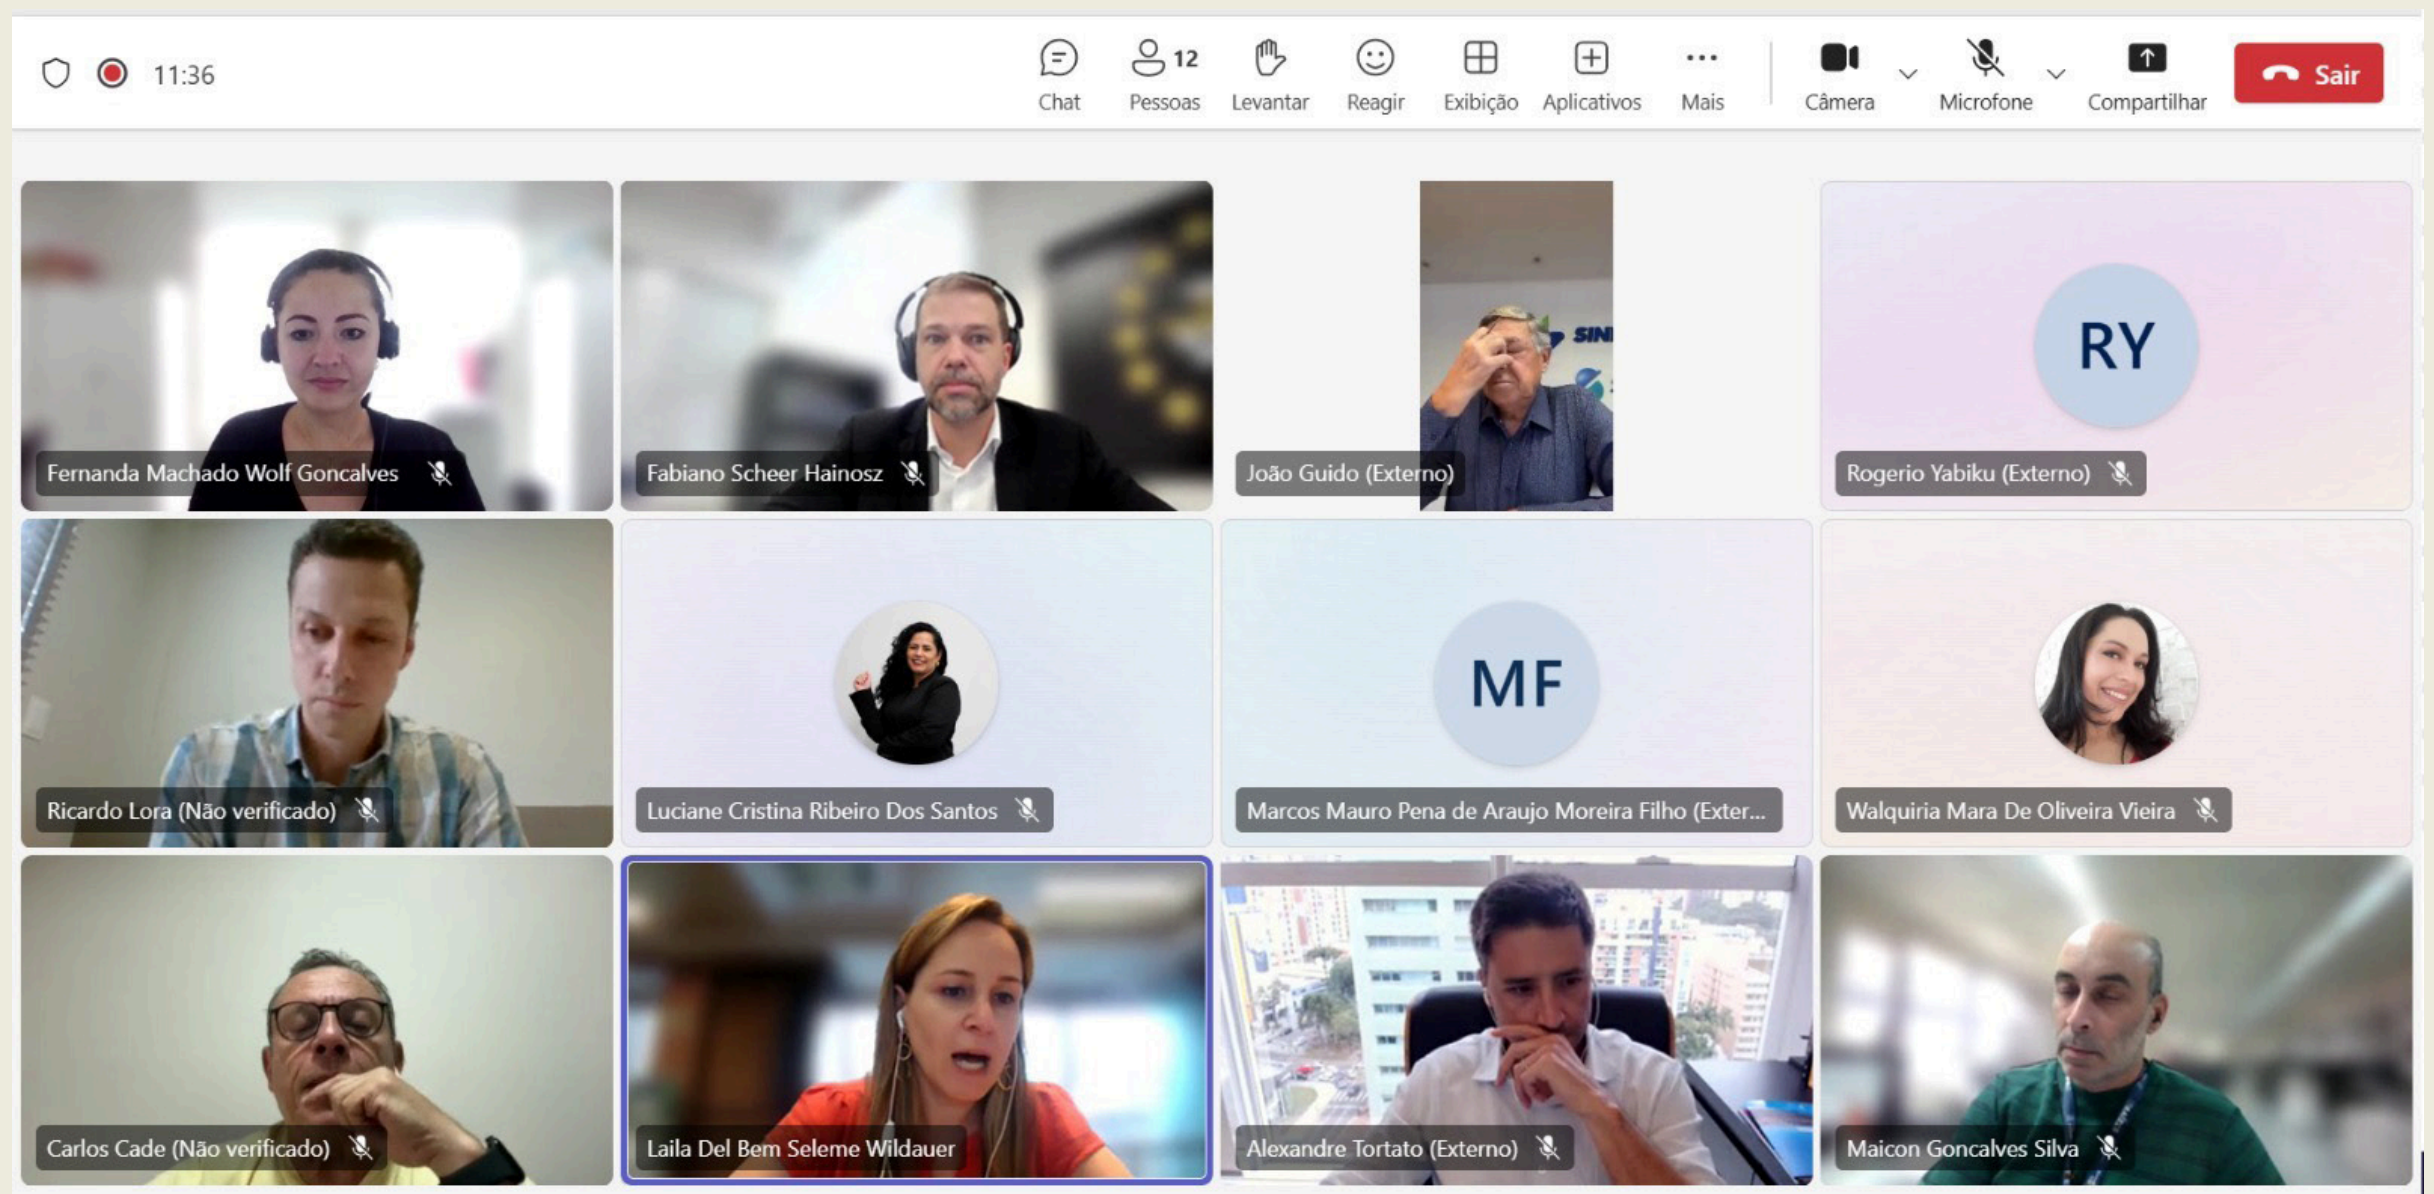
11:36

Chat
12 Pessoas
Levantar
Reagir
Exibição
Aplicativos
Mais
Câmera
Microfone
Compartilhar
Sair

Fernanda Machado Wolf Goncalves

Fabiano Scheer Hainosz

SIN

João Guido (Externo)

RY

Rogerio Yabiku (Externo)

Ricardo Lora (Não verificado)

Luciane Cristina Ribeiro Dos Santos

MF

Marcos Mauro Pena de Araujo Moreira Filho (Exter...

Walquiria Mara De Oliveira Vieira

Carlos Cade (Não verificado)

Laila Del Bem Seleme Wildauer

Alexandre Tortato (Externo)

Maicon Goncalves Silva